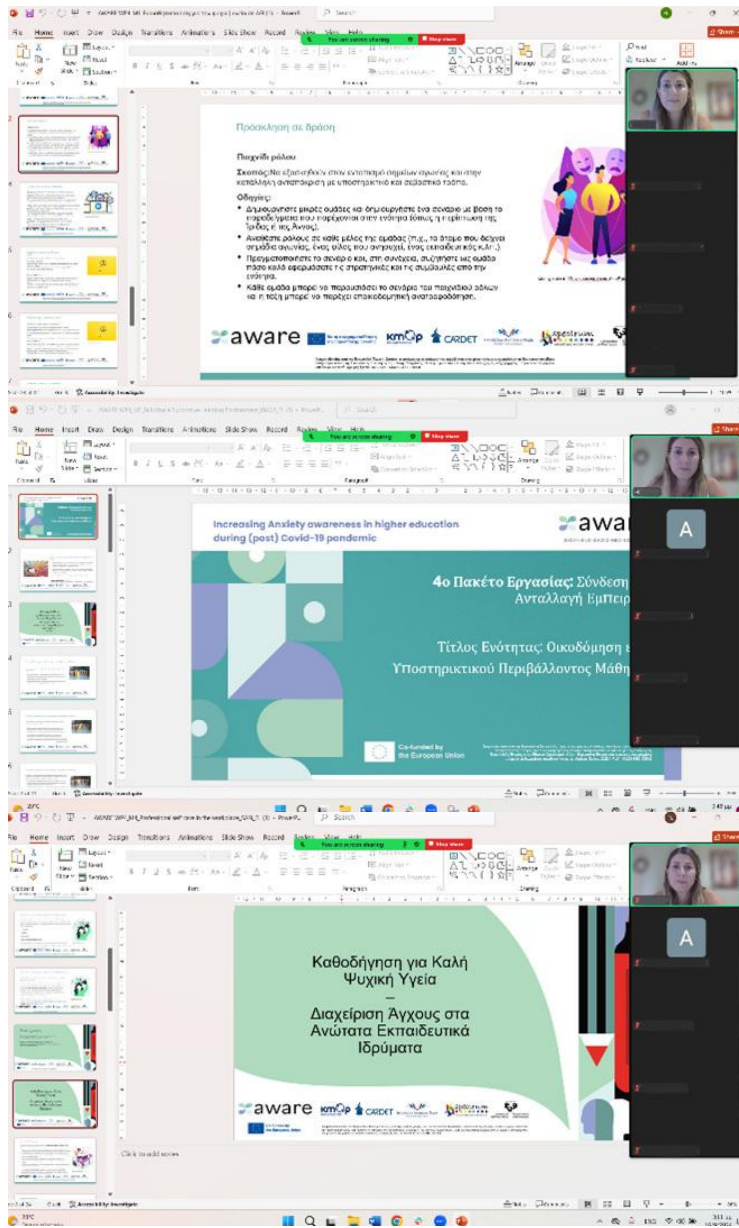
Πρόσκληση σε δράση

Παιχνίδι ρόλου

Σκοπός: Να εξασκηθούν στον εντοπισμό σημείων αγωνίας και στην κατάλληλη αντιμετώπιση με υποστηρικτικό και σεβαστικό τρόπο.

Οδηγίες:

• Δημιουργήστε μικρές ομάδες και δημιουργήστε ένα σενάριο με βάση το παράδειγμα που παρέχονται στην ενότητα (όπως η περίπτωση της Τρίσα ή της Άννας).

• Αναθέστε ρόλους σε κάθε μέλος της ομάδας (π.χ., το άτομο που δείχνει σημάδια αγωνίας, ένας φίλος που ανησυχεί, ένας εκπαιδευτικός κ.λπ.).

• Πραγματοποιήστε το σενάριο και, στη συνέχεια, συζητήστε ως ομάδα πόσο καλά εφαρμόσατε τις στρατηγικές και τις συμβουλές από την ενότητα.

• Κάθε ομάδα μπορεί να παρουσιάσει το σενάριο του παιχνιδιού ρόλων και η τάξη μπορεί να παρέχει εποικοδομητική ανατροφοδότηση.

aware kmop CARDET

Increasing Anxiety awareness in higher education during (post) Covid-19 pandemic

aware

4ο Πακέτο Εργασίας: Σύνδεση
Ανταλλαγή Εμπειρ

Τίτλος Ενότητας: Οικοδόμηση
Υποστηρικτικού Περιβάλλοντος Μάθη

Co-funded by the European Union

A

Καθοδήγηση για Καλή Ψυχική Υγεία
–
Διαχείριση Άγχους στα Ανώτατα Εκπαιδευτικά Ιδρύματα

aware kmop CARDET

A

Click to add notes

File Home Insert Draw Design Transitions Animations Slide Show Record Review View Help

You are screen sharing Stop share

Search

Accessibility: Investigate